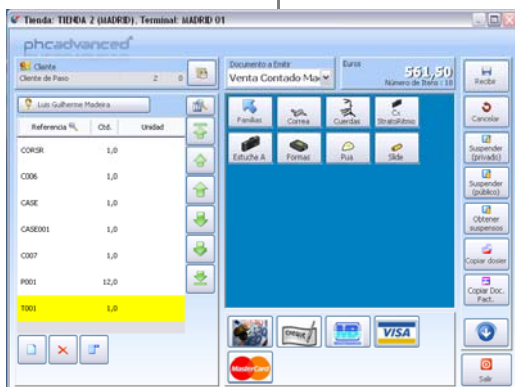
Tienda: TIENDA 2 (MADRID), Terminal: MADRID 01

phcadvanced

Cliente
Cliente de Paso 2 0

Luis Guilherme Madeira

| Referencia | Ctd. | Unidad |
|---|---|---|
| CORSR | 1,0 | |
| C006 | 1,0 | |
| CASE | 1,0 | |
| CASE001 | 1,0 | |
| C007 | 1,0 | |
| P001 | 12,0 | |
| T001 | 1,0 | |

Documento a Emitir
Venta Contado Ma

Euros
561,50
Número de Items : 18

Familias
Correa
Cuerdas
Cx StratoRitmo
Estuche A
Formas
Pua
Slide

CHEQUE
VISA
MasterCard

Recibir
Cancelar
Suspender (privado)
Suspender (público)
Obtener suspensos
Copiar dosier
Copiar Doc. Fact.
Salir